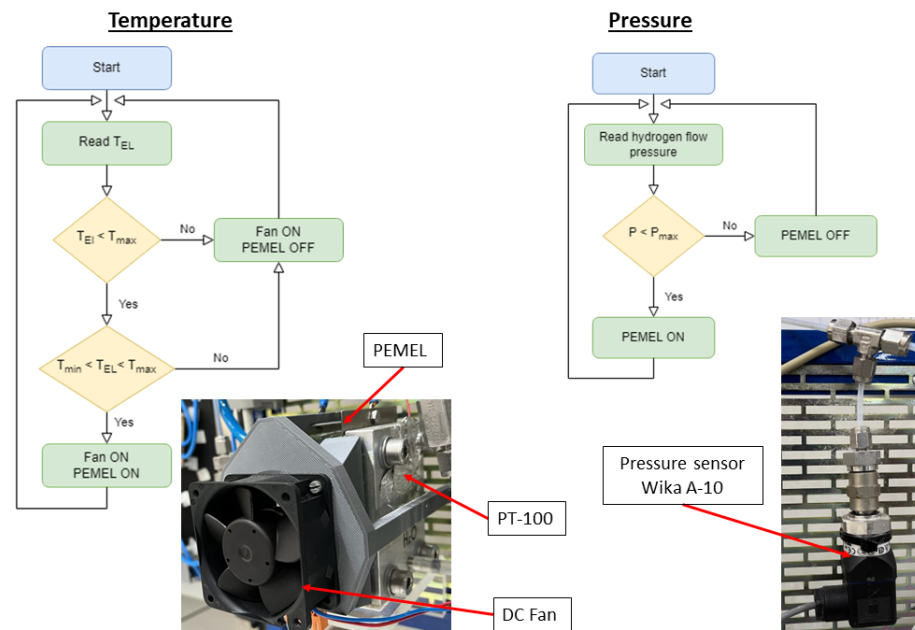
**Temperature**

Start

Read $T_{EL}$

$T_{El} < T_{max}$

No

Fan ON
PEMEL OFF

Yes

$T_{min} < T_{EL} < T_{max}$

No

Yes

Fan ON
PEMEL ON

PEMEL

PT-100

DC Fan

**Pressure**

Start

Read hydrogen flow pressure

$P < P_{max}$

No

PEMEL OFF

Yes

PEMEL ON

Pressure sensor
Wika A-10